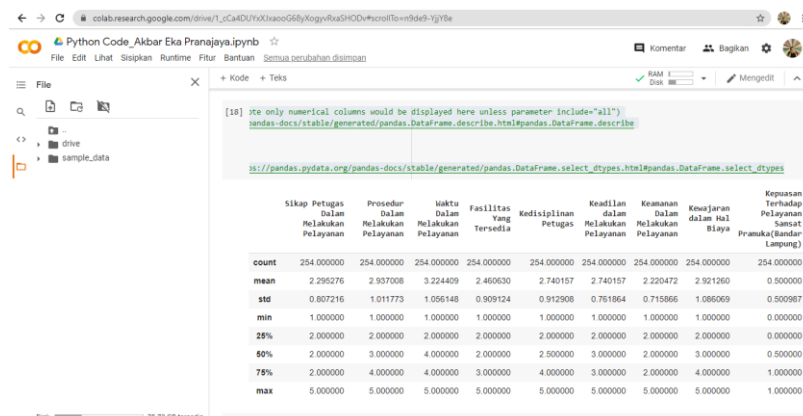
colab.research.google.com/drive/1_cCa4DUYxXJxaooG68yXogyvRxaSHODv#scrollTo=n9de9-YjjY8e

Python Code_Akbar Eka Pranajaya.ipynb ☆
File Edit Lihat Sisipkan Runtime Fitur Bantuan Semua perubahan disimpan

Komentar Bagikan

File
+ Kode + Teks
RAM Disk
Mengedit

..
drive
sample_data

[18] ote only numerical columns would be displayed here unless parameter include="all")
pandas-docs/stable/generated/pandas.DataFrame.describe.html#pandas.DataFrame.describe

s://pandas.pydata.org/pandas-docs/stable/generated/pandas.DataFrame.select_dtypes.html#pandas.DataFrame.select_dtypes

| | Sikap Petugas Dalam Melakukan Pelayanan | Prosedur Dalam Melakukan Pelayanan | Waktu Dalam Melakukan Pelayanan | Fasilitas Yang Tersedia | Kedisiplinan Petugas | Keadilan dalam Melakukan Pelayanan | Keamanan Dalam Melakukan Pelayanan | Kewajaran dalam Hal Biaya | Kepuasan Terhadap Pelayanan Sansat Pramuka(Bandar Lampung) |
|---|---|---|---|---|---|---|---|---|---|
| count | 254.000000 | 254.000000 | 254.000000 | 254.000000 | 254.000000 | 254.000000 | 254.000000 | 254.000000 | 254.000000 |
| mean | 2.295276 | 2.937008 | 3.224409 | 2.460630 | 2.740157 | 2.740157 | 2.220472 | 2.921260 | 0.500000 |
| std | 0.807216 | 1.011773 | 1.056148 | 0.909124 | 0.912908 | 0.761864 | 0.715866 | 1.086069 | 0.500987 |
| min | 1.000000 | 1.000000 | 1.000000 | 1.000000 | 1.000000 | 1.000000 | 1.000000 | 1.000000 | 0.000000 |
| 25% | 2.000000 | 2.000000 | 2.000000 | 2.000000 | 2.000000 | 2.000000 | 2.000000 | 2.000000 | 0.000000 |
| 50% | 2.000000 | 3.000000 | 4.000000 | 2.000000 | 2.500000 | 3.000000 | 2.000000 | 3.000000 | 0.500000 |
| 75% | 3.000000 | 4.000000 | 4.000000 | 3.000000 | 4.000000 | 3.000000 | 2.000000 | 4.000000 | 1.000000 |
| max | 5.000000 | 5.000000 | 5.000000 | 5.000000 | 5.000000 | 5.000000 | 5.000000 | 5.000000 | 1.000000 |